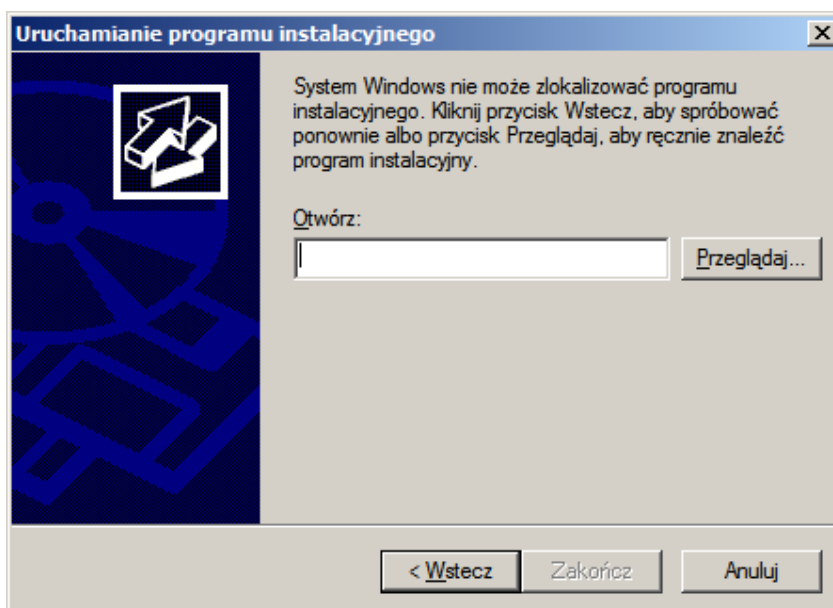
Uruchamianie programu instalacyjnego

×

System Windows nie może zlokalizować programu instalacyjnego. Kliknij przycisk Wstecz, aby spróbować ponownie albo przycisk Przeglądaj, aby ręcznie znaleźć program instalacyjny.

Otwórz:

Przeglądaj...

< Wstecz

Zakończ

Anuluj